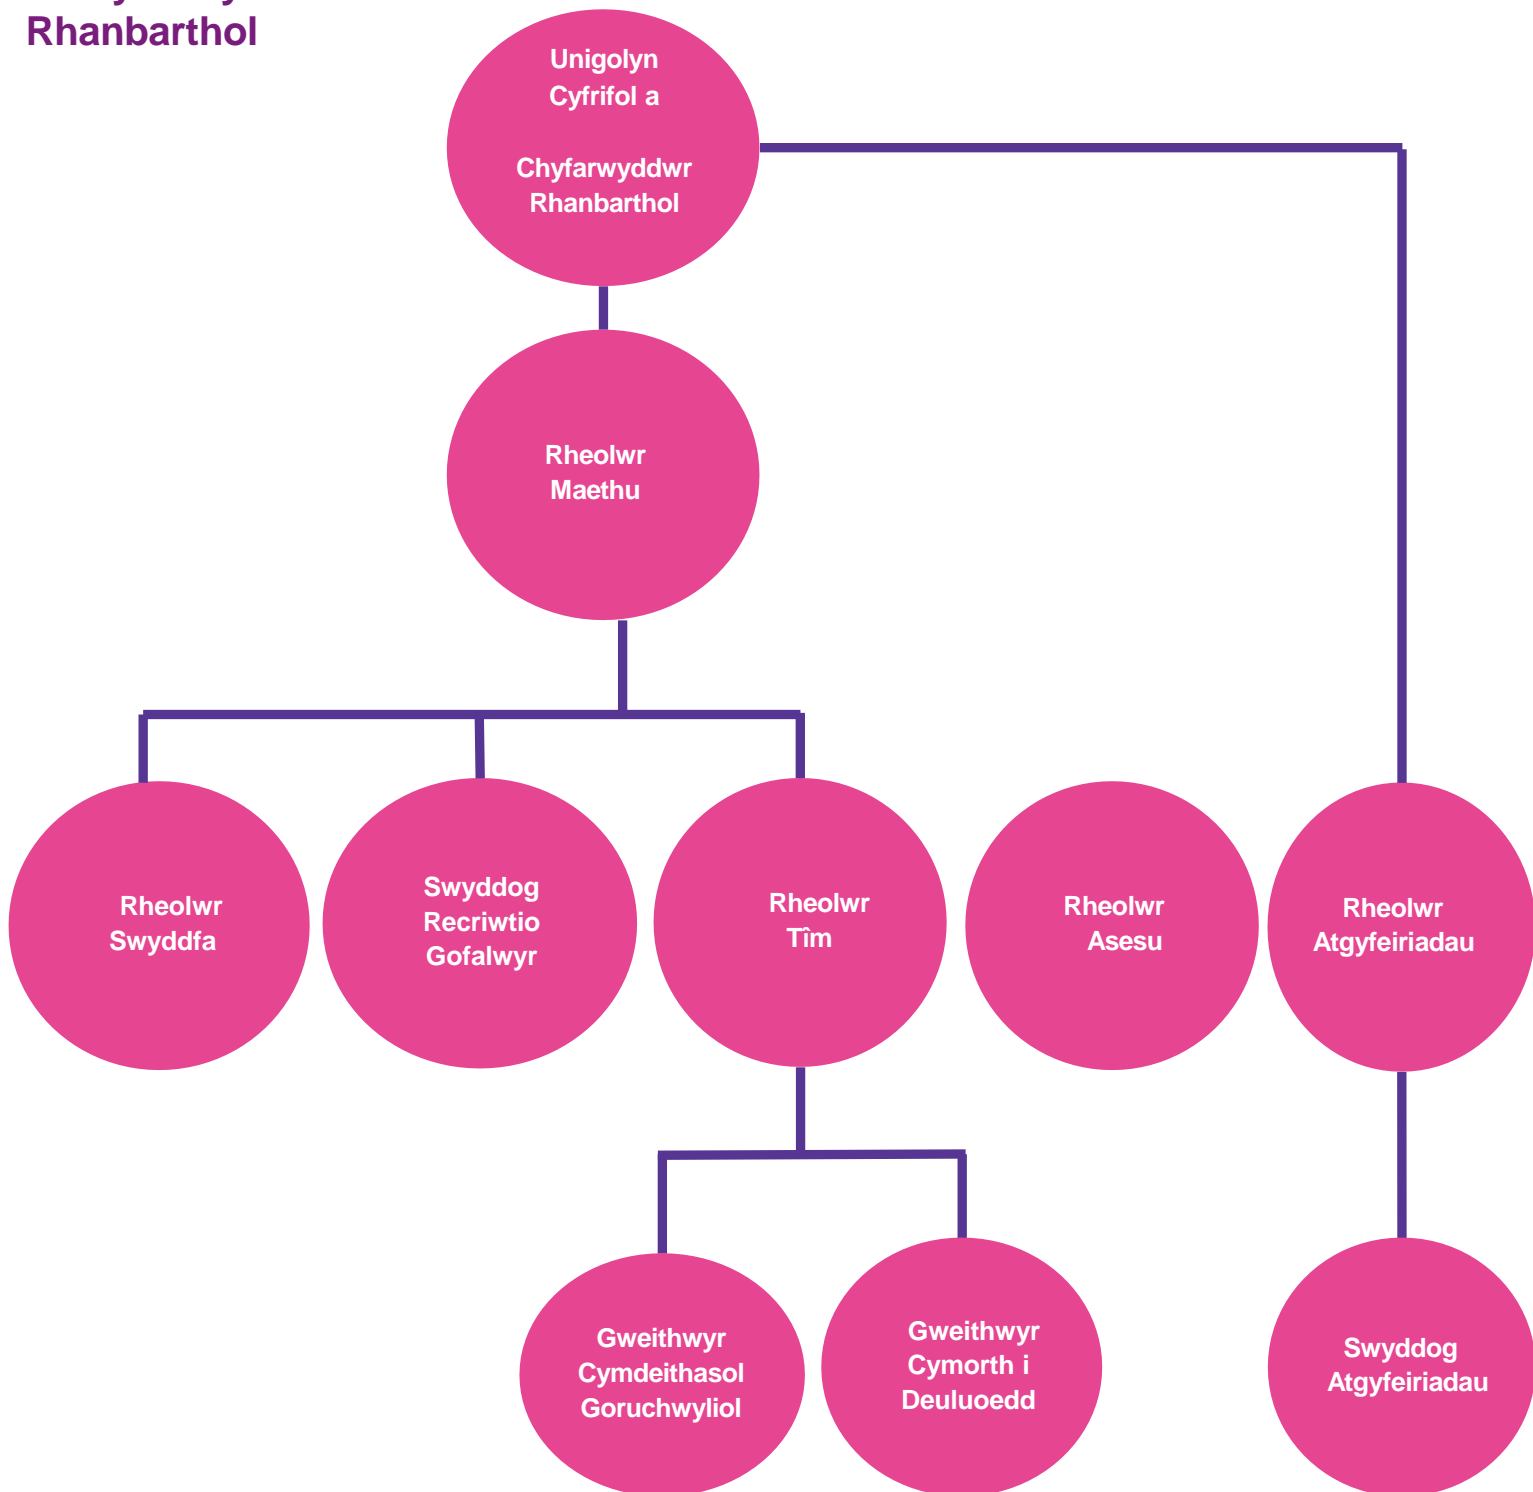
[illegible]
Rhanbarthol

Unigolyn Cyfrifol a

Chyfarwyddwr Rhanbarthol

Rheolwr Maethu

Rheolwr Swyddfa

Swyddog Recriwtio Gofalwyr

Rheolwr Tîm

Rheolwr Asesu

Rheolwr Atgyfeiriadau

Gweithwyr Cymdeithasol Goruchwyliol

Gweithwyr Cymorth i Deuluoedd

Swyddog Atgyfeiriadau